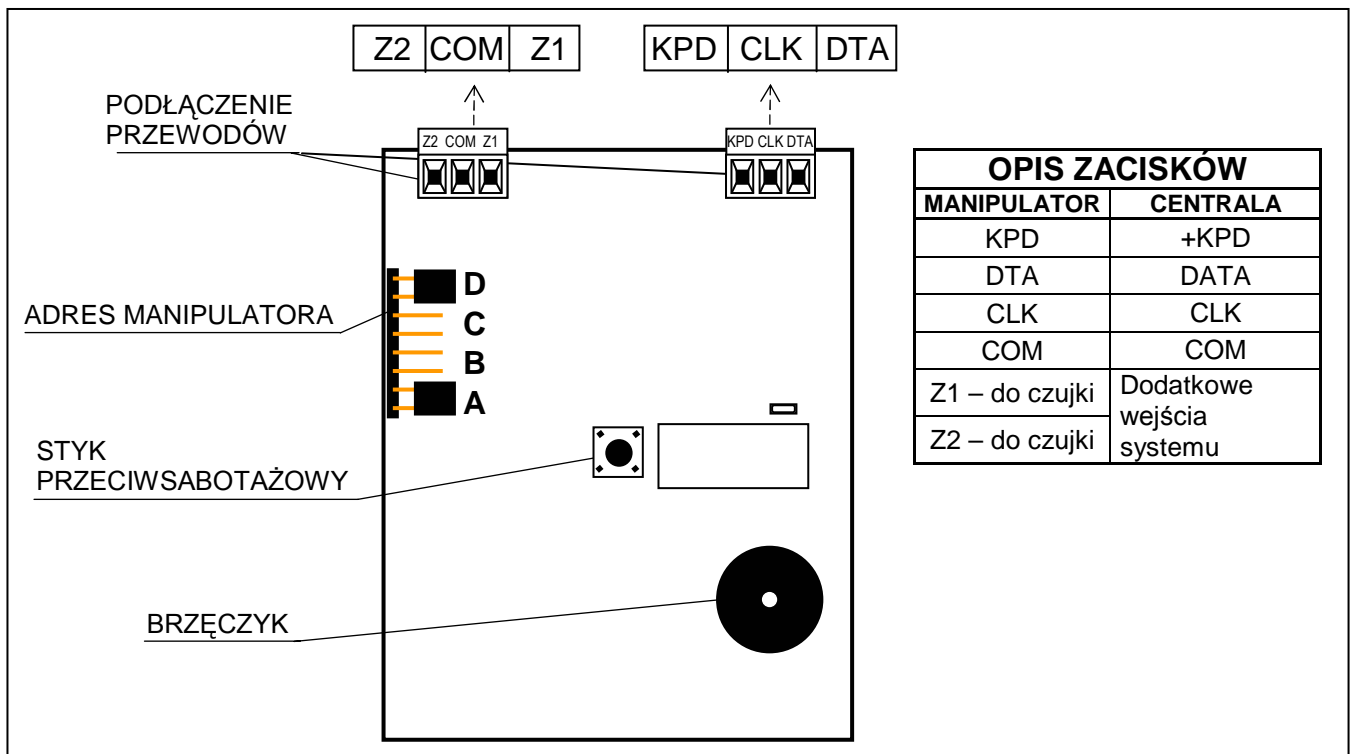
Z2 COM Z1

KPD CLK DTA

PODŁĄCZENIE PRZEWODÓW

Z2 COM Z1

KPD CLK DTA

| OPIS ZACISKÓW | |
|---|---|
| MANIPULATOR | CENTRALA |
| KPD | +KPD |
| DTA | DATA |
| CLK | CLK |
| COM | COM |
| Z1 – do czujki | Dodatkowe wejścia systemu |
| Z2 – do czujki | |

ADRES MANIPULATORA

D

C

B

A

STYK PRZECIWSABOTAŻOWY

BRZĘCZYK